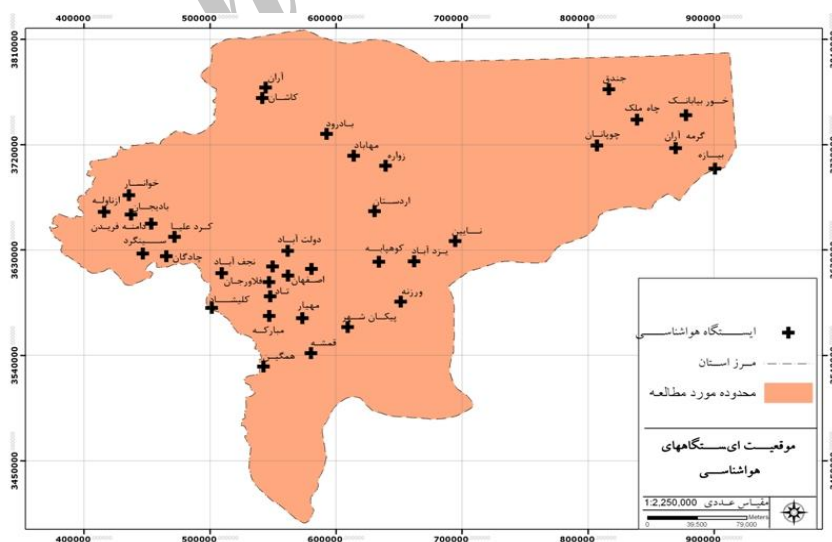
400000 500000 600000 700000 800000 900000

3810000 3720000 3630000 3540000 3450000

آران
کاشان
بادرود
مهاباد
زواره
جندق
چاه ملک
خور بیابانک
چوپانان
گرمه آران
بیاضه
خوانسار
ازناوله
بادیجان
دامنه فریدن
کرد علیا
سیبگرد
چادگان
اردستان
نایین
دولت آباد
کوهپایه
یزد آباد
نجف آباد
اصفهان
فلاورجان
شاد
کلیشاد
مهیار
ورزنه
پیکان شهر
مبارکه
قمشه
همگین

ایستگاه هواشناسی
مرز استان
محدوده مورد مطالعه

موقعیت ایستگاههای هواشناسی

مقیاس عددی 1:2,250,000
0 39,500 79,000 Meters